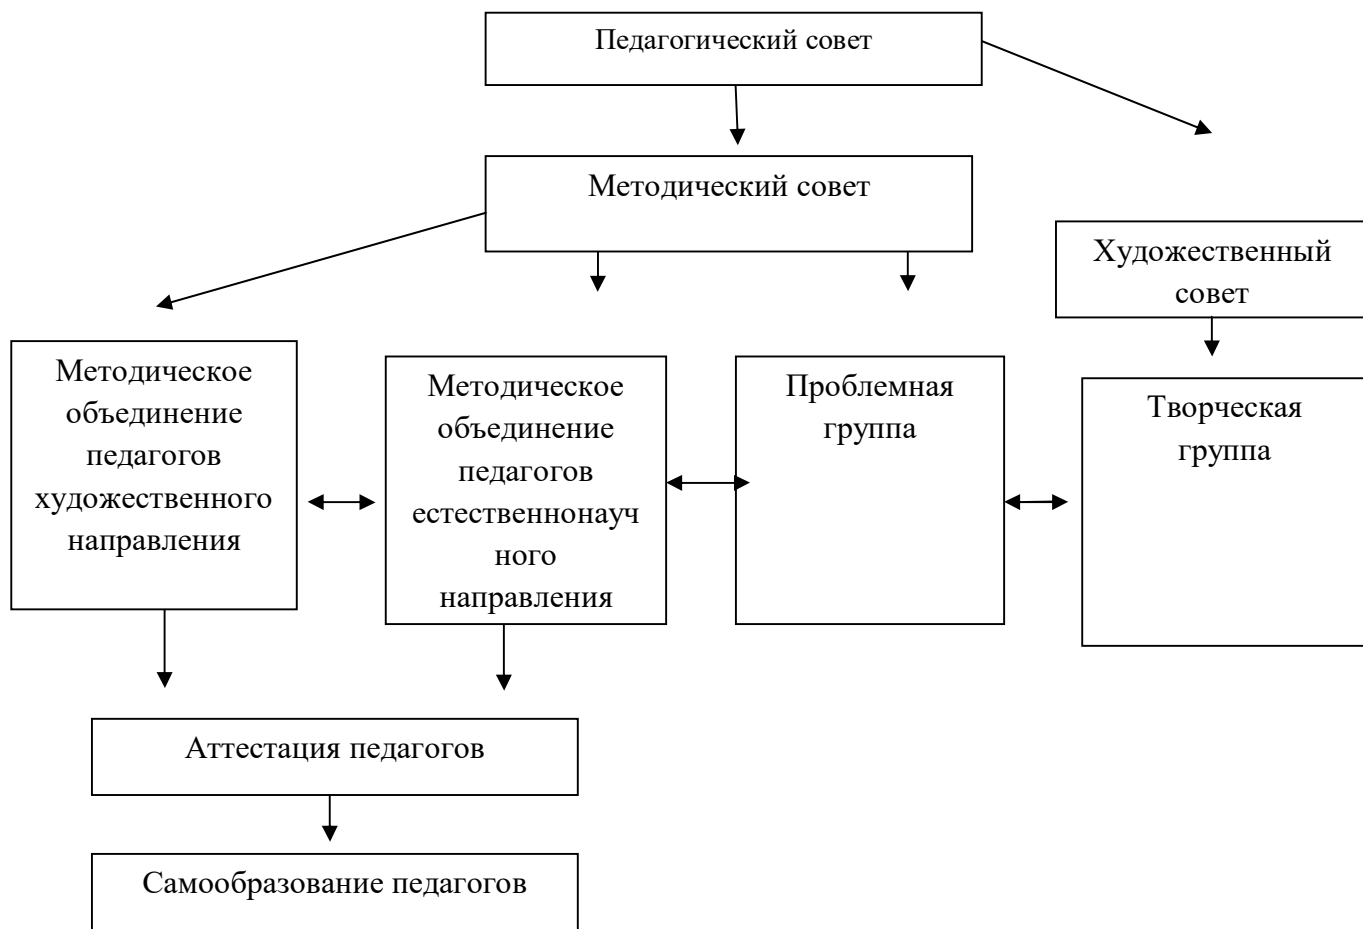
Педагогический совет

Методический совет

Художественный совет

Методическое объединение педагогов художественного направления

Методическое объединение педагогов естественнонаучного направления

Проблемная группа

Творческая группа

Аттестация педагогов

Самообразование педагогов